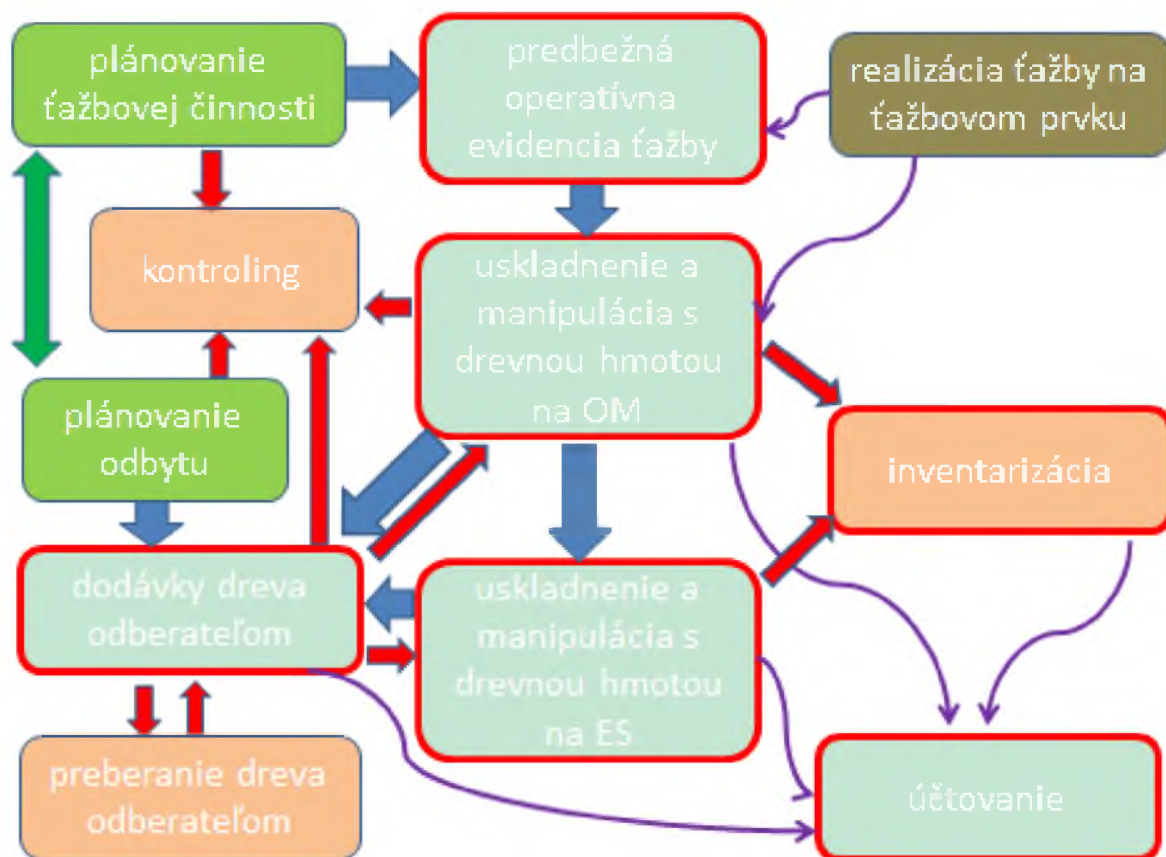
plánovanie ťažbovej činnosti

predbežná operatívna evidencia ťažby

realizácia ťažby na ťažbovom prvku

kontroling

uskladnenie a manipulácia s drevnou hmotou na OM

plánovanie odbytu

inventarizácia

dodávky dreva odberateľom

uskladnenie a manipulácia s drevnou hmotou na ES

preberanie dreva odberateľom

účtovanie